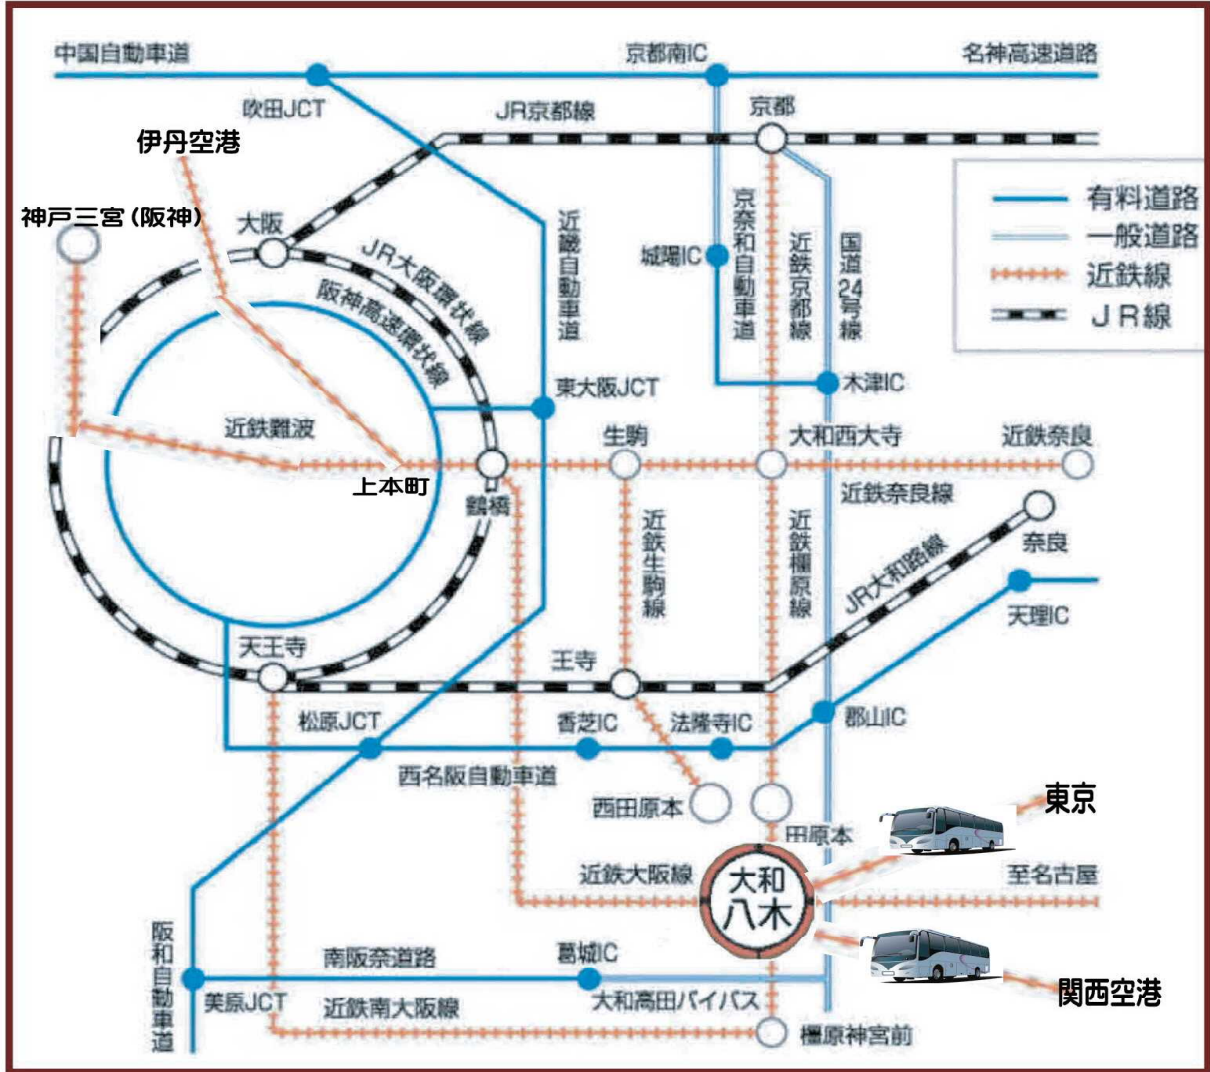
中国自動車道
京都南IC
名神高速道路
吹田JCT
JR京都線
京都
伊丹空港
神戸三宮（阪神）
大阪
近畿自動車道
京奈和自動車道
城陽IC
近鉄京都線
国道24号線
有料道路
一般道路
近鉄線
JR線
JR大阪環状線
阪神高速環状線
木津IC
東大阪JCT
近鉄難波
生駒
大和西大寺
近鉄奈良
上本町
鶴橋
近鉄奈良線
近鉄生駒線
近鉄橿原線
奈良
JR大和路線
天理IC
天王寺
王寺
松原JCT
香芝IC
法隆寺IC
郡山IC
西名阪自動車道
西田原本
田原本
東京
近鉄大阪線
大和八木
至名古屋
阪和自動車道
南阪奈道路
葛城IC
美原JCT
近鉄南大阪線
大和高田バイパス
関西空港
橿原神宮前